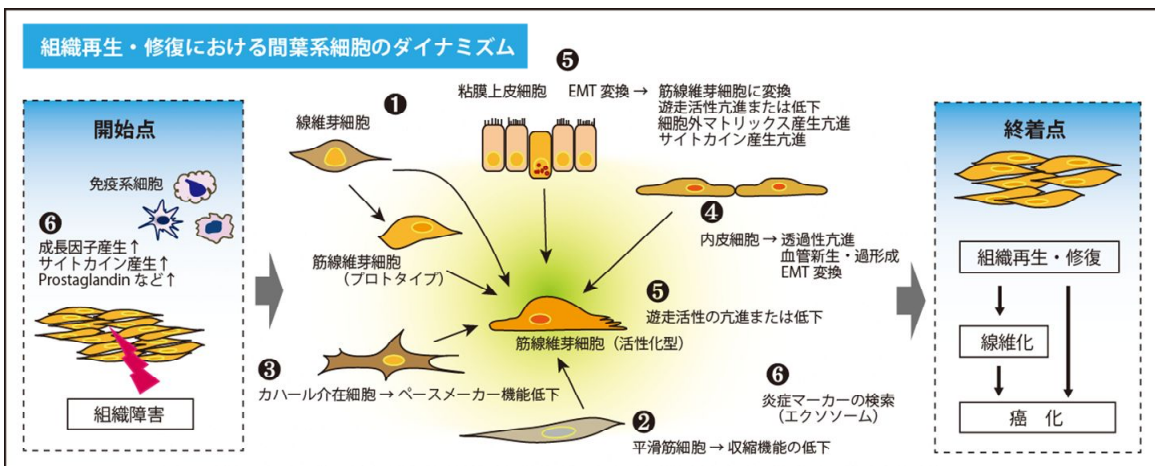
組織再生・修復における間葉系細胞のダイナミズム

開始点

免疫系細胞

❻
成長因子産生↑
サイトカイン産生↑
Prostaglandin など↑

組織障害

❶
線維芽細胞

筋線維芽細胞
（プロトタイプ）

❺
粘膜上皮細胞　EMT 変換 → 筋線維芽細胞に変換
遊走活性亢進または低下
細胞外マトリックス産生亢進
サイトカイン産生亢進

❹
内皮細胞 → 透過性亢進
血管新生・過形成
EMT 変換

❺
遊走活性の亢進または低下

筋線維芽細胞（活性化型）

❸
カハール介在細胞 → ペースメーカー機能低下

❷
平滑筋細胞 → 収縮機能の低下

❻
炎症マーカーの検索
（エクソソーム）

終着点

組織再生・修復

線維化

癌　化